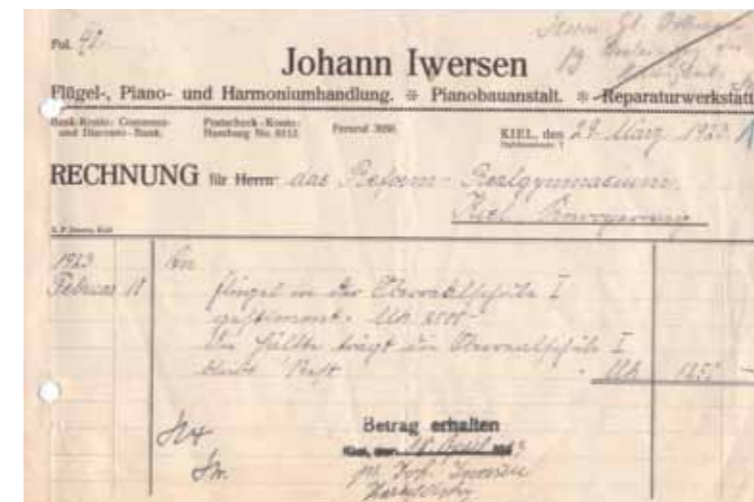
Fol. 41

Johann Iwersen

Flügel-, Piano- und Harmoniumhandlung. ✻ Pianobauanstalt. ✻ Reparaturwerkstätt

Bank-Konto: Commerz- und Disconto-Bank.
Postscheck-Konto: Hamburg No. 8512.
Fernruf 3696

KIEL, den 27. März 1923

RECHNUNG für Herrn das Reform-Realgymnasium Kiel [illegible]

1923
Februar 11

An

Flügel in der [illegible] I gestimmt. Mk 2500
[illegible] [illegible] I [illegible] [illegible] . Mk 1250

Betrag erhalten
Kiel, den 18. April 1923
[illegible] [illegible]

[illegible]
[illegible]